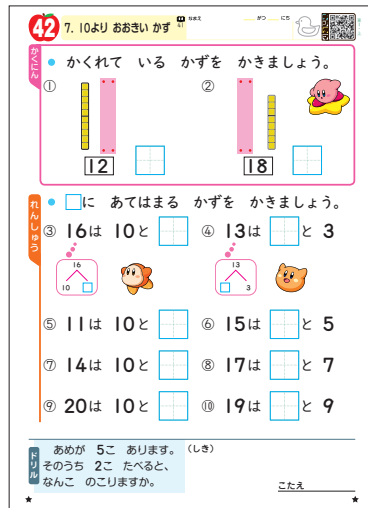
42 7. 10より おおきい かず なまえ がつ にち

かくにん

かくれて いる かずを かきましょう。

①

12

②

18

れんしゅう

□に あてはまる かずを かきましょう。

③ 16は 10と □

16
10 □

④ 13は □ と 3

13
□ 3

⑤ 11は 10と □

⑥ 15は □ と 5

⑦ 14は 10と □

⑧ 17は □ と 7

⑨ 20は 10と □

⑩ 19は □ と 9

ドリル

あめが 5こ あります。
そのうち 2こ たべると、
なんこ のこりますか。

（しき）

こたえ